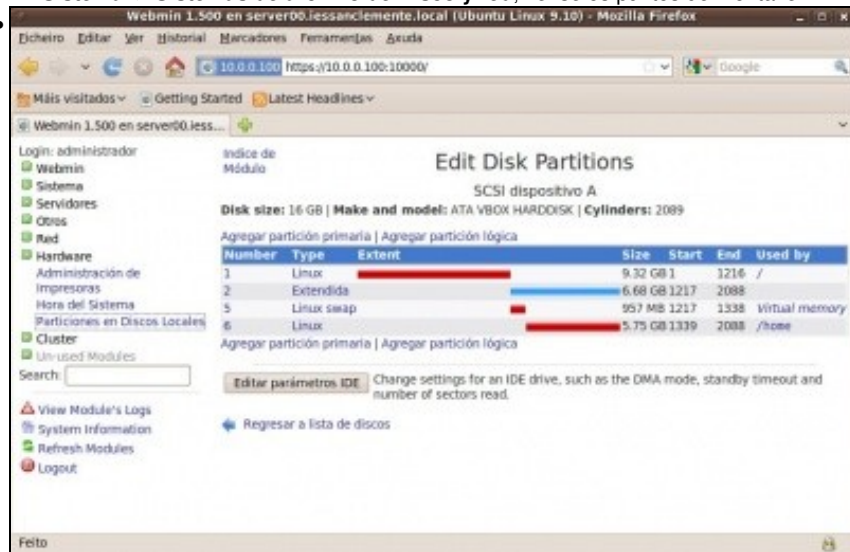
Webmin 1.500 en server00.iessanclemente.local (Ubuntu Linux 9.10) - Mozilla Firefox

Ficheiro Editar Ver Historial Marcadores Ferramentas Axuda

10.0.0.100 https://10.0.0.100:10000/

Google

Máis visitados Getting Started Latest Headlines

Webmin 1.500 en server00.iess...

Login: administrador
Webmin
Sistema
Servidores
Otros
Red
Hardware
Administración de Impresoras
Hora del Sistema
Particiones en Discos Locales
Cluster
Un-used Modules
Search:

View Module's Logs
System Information
Refresh Modules
Logout

Indice de Módulo

Edit Disk Partitions

SCSI dispositivo A

Disk size: 16 GB | Make and model: ATA VBOX HARDDISK | Cylinders: 2089

Agregar partición primaria | Agregar partición lógica

| Number | Type | Extent | Size | Start | End | Used by |
|---|---|---|---|---|---|---|
| 1 | Linux | | 9.32 GB | 1 | 1216 | / |
| 2 | Extendida | | 6.68 GB | 1217 | 2088 | |
| 5 | Linux swap | | 957 MB | 1217 | 1338 | Virtual memory |
| 6 | Linux | | 5.75 GB | 1339 | 2088 | /home |

Agregar partición primaria | Agregar partición lógica

Editar parámetros IDE Change settings for an IDE drive, such as the DMA mode, standby timeout and number of sectors read.

Regresar a lista de discos

Feito